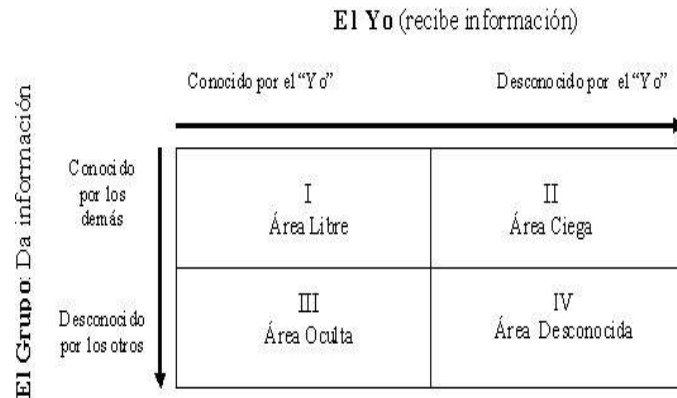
El Yo (recibe información)

Conocido por el "Yo"

Desconocido por el "Yo"

El Grupo: Da información

Conocido por los demás

Desconocido por los otros

| I Área Libre | II Área Ciega |
|---|---|
| III Área Oculta | IV Área Desconocida |